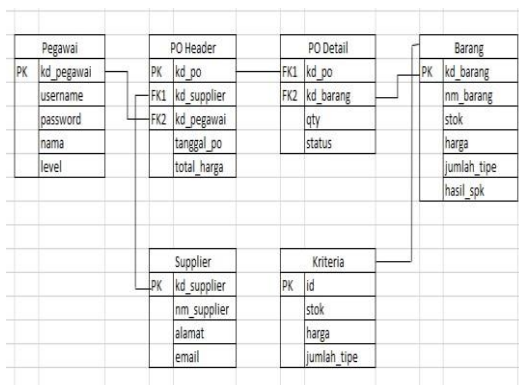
| Pegawai | |
|---|---|
| PK | kd_pegawai |
| | username |
| | password |
| | nama |
| | level |

| PO Header | |
|---|---|
| PK | kd_po |
| FK1 | kd_supplier |
| FK2 | kd_pegawai |
| | tanggal_po |
| | total_harga |

| PO Detail | |
|---|---|
| FK1 | kd_po |
| FK2 | kd_barang |
| | qty |
| | status |

| Barang | |
|---|---|
| PK | kd_barang |
| | nm_barang |
| | stok |
| | harga |
| | jumlah_tipe |
| | hasil_spk |

| Supplier | |
|---|---|
| PK | kd_supplier |
| | nm_supplier |
| | alamat |
| | email |

| Kriteria | |
|---|---|
| PK | id |
| | stok |
| | harga |
| | jumlah_tipe |